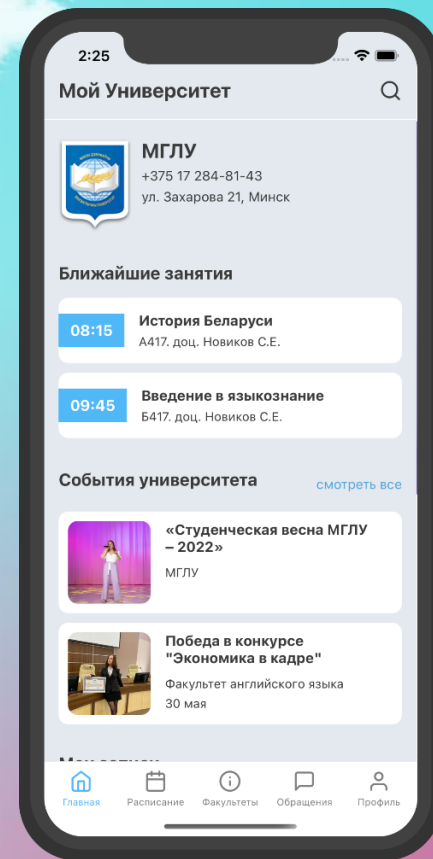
2:25

Мой Университет

МГЛУ
+375 17 284-81-43
ул. Захарова 21, Минск

Ближайшие занятия

08:15 История Беларуси
А417. доц. Новиков С.Е.

09:45 Введение в языкознание
Б417. доц. Новиков С.Е.

События университета
смотреть все

«Студенческая весна МГЛУ – 2022»
МГЛУ

Победа в конкурсе "Экономика в кадре"
Факультет английского языка
30 мая

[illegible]

Главная
Расписание
Факультеты
Обращения
Профиль